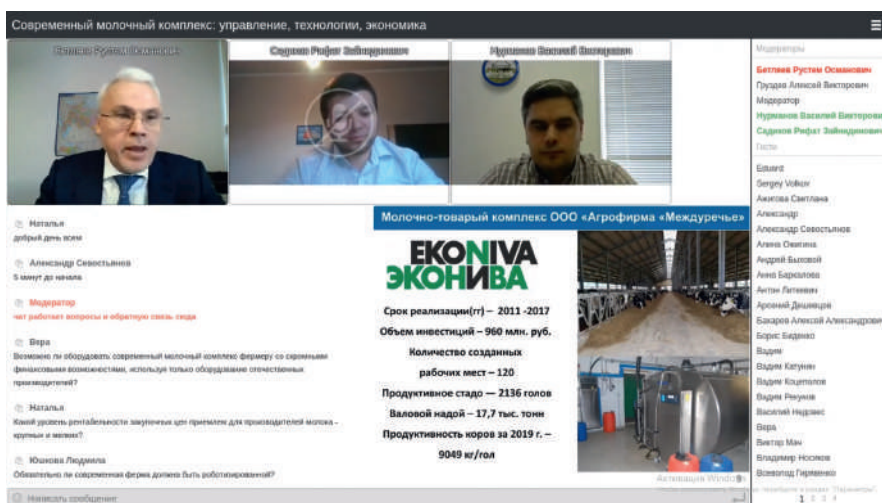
Современный молочный комплекс: управление, технологии, экономика

Бетляев Рустем Османович

Садиков Рифат Зайнединович

Нурманов Василий Викторович

Модераторы

Бетляев Рустем Османович

Груздев Алексей Викторович

Модератор

Нурманов Василий Викторович

Садиков Рифат Зайнединович

Гости

Eduard

Sergey Volkov

Акилова Светлана

Александр

Александр Севостьянов

Алена Окигина

Андрей Быковой

Анна Барколова

Антон Литвинин

Арсений Демицов

Бахарев Алексей Александрович

Борис Биденко

Вадим

Вадим Катунин

Вадим Коцепалов

Вадим Рекунов

Василий Недзвис

Вера

Виктор Мач

Владимир Носков

Всеволод Гирменко

Наталья
добрый день всем

Александр Севостьянов
5 минут до начала

Модератор
чат работает вопросы и обратную связь сюда

Вера
Возможно ли оборудовать современный молочный комплекс фермеру со скромными финансовыми возможностями, используя только оборудование отечественных производителей?

Наталья
Какой уровень рентабельности закупочных цен приемлем для производителей молока - крупных и мелких?

Юшкова Людмила
Обязательно ли современная ферма должна быть роботизированной?

Написать сообщение

Молочно-товарный комплекс ООО «Агрофирма «Междуречье»

EKONIVA
ЭКОНИВА

Срок реализации(гг) – 2011 -2017

Объем инвестиций – 960 млн. руб.

Количество созданных рабочих мест – 120

Продуктивное стадо — 2136 голов

Валовой надой – 17,7 тыс. тонн

Продуктивность коров за 2019 г. – 9049 кг/гол

Активация Windows

1 2 3 4